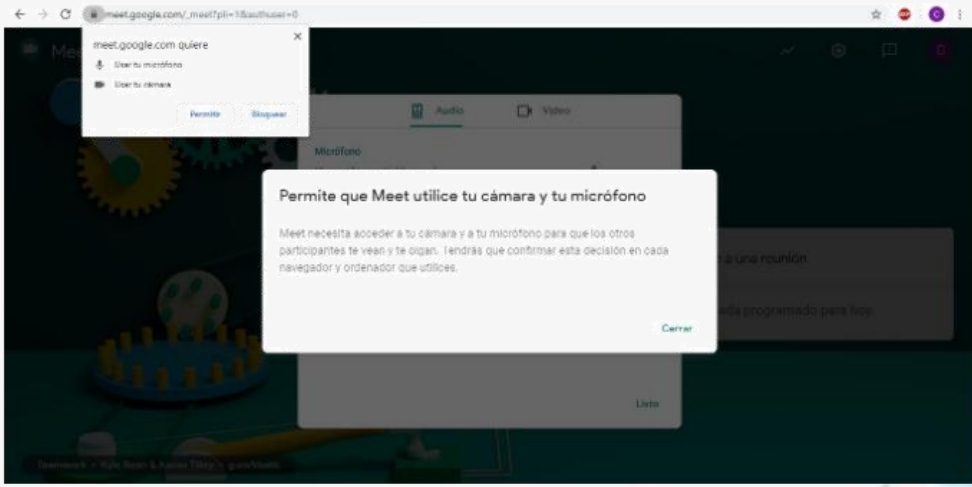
meet.google.com/_meet?pli=1&authuser=0

meet.google.com quiere

Usar tu micrófono

Usar tu cámara

Permitir Bloquear

Audio Video

Micrófono

Permite que Meet utilice tu cámara y tu micrófono

Meet necesita acceder a tu cámara y a tu micrófono para que los otros participantes te vean y te oigan. Tendrás que confirmar esta decisión en cada navegador y ordenador que utilices.

Cerrar

a una reunión

ada programado para hoy

Listo

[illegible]